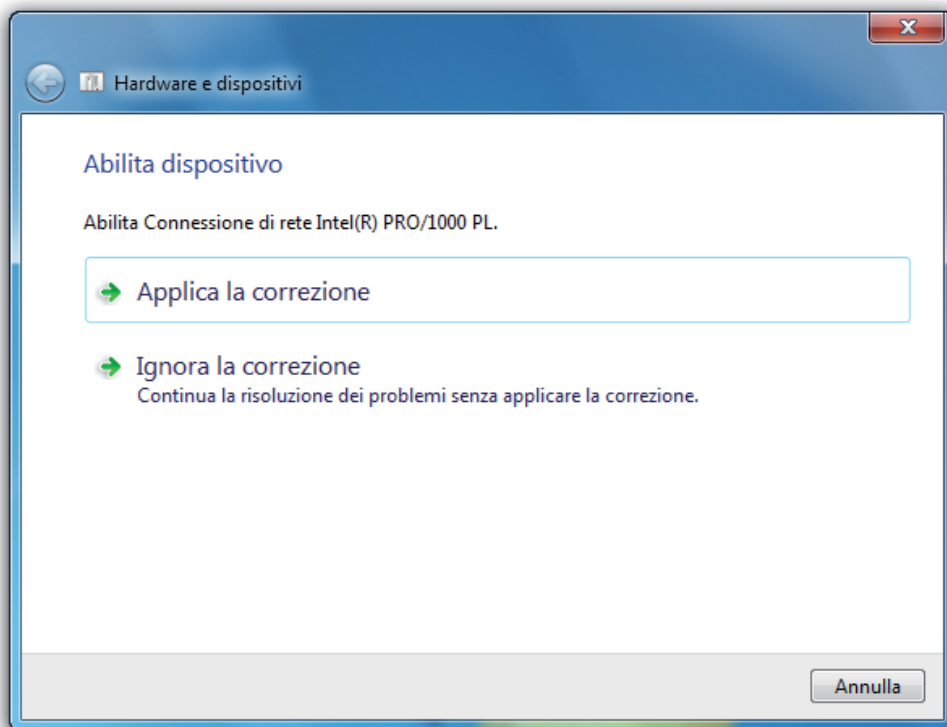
Hardware e dispositivi

Abilita dispositivo

Abilita Connessione di rete Intel(R) PRO/1000 PL.

Applica la correzione

Ignora la correzione
Continua la risoluzione dei problemi senza applicare la correzione.

Annulla